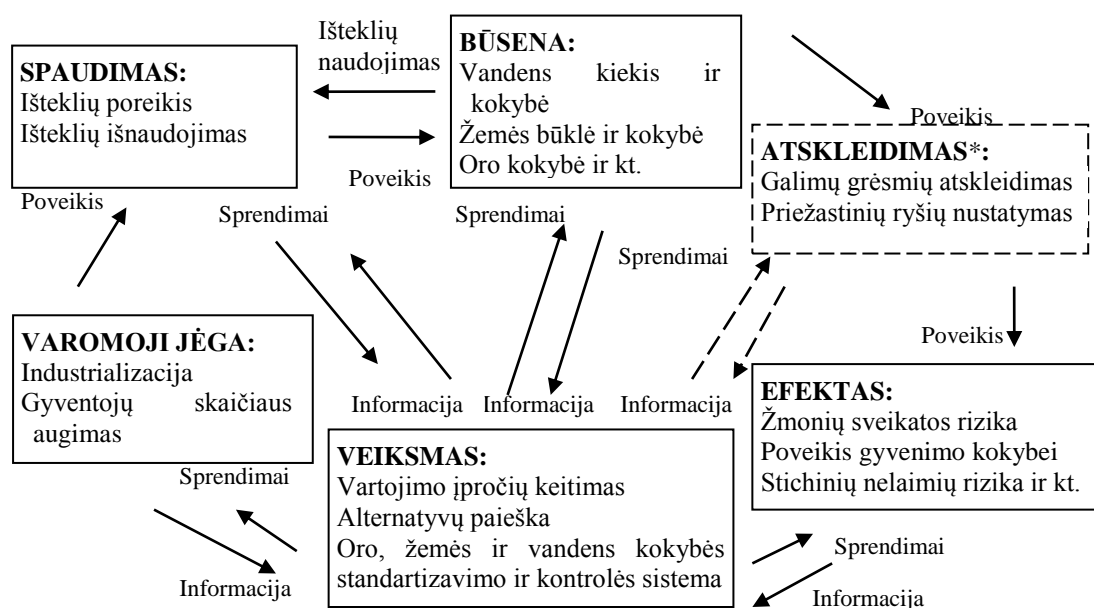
SPAUDIMAS:
Išteklių poreikis
Išteklių išnaudojimas

Išteklių naudojimas

Poveikis

BŪSENA:
Vandens kiekis ir kokybė
Žemės būklė ir kokybė
Oro kokybė ir kt.

Poveikis

ATSKLEIDIMAS*:
Galimų grėsmių atskleidimas
Priežastinių ryšių nustatymas

Poveikis

Sprendimai

Sprendimai

Sprendimai

Poveikis

VAROMOJI JĖGA:
Industrializacija
Gyventojų skaičiaus augimas

Informacija

Informacija

Informacija

EFEKTAS:
Žmonių sveikatos rizika
Poveikis gyvenimo kokybei
Stichinių nelaimių rizika ir kt.

Sprendimai

VEIKSMAS:
Vartojimo įpročių keitimas
Alternatyvų paieška
Oro, žemės ir vandens kokybės standartizavimo ir kontrolės sistema

Sprendimai

Informacija

Informacija